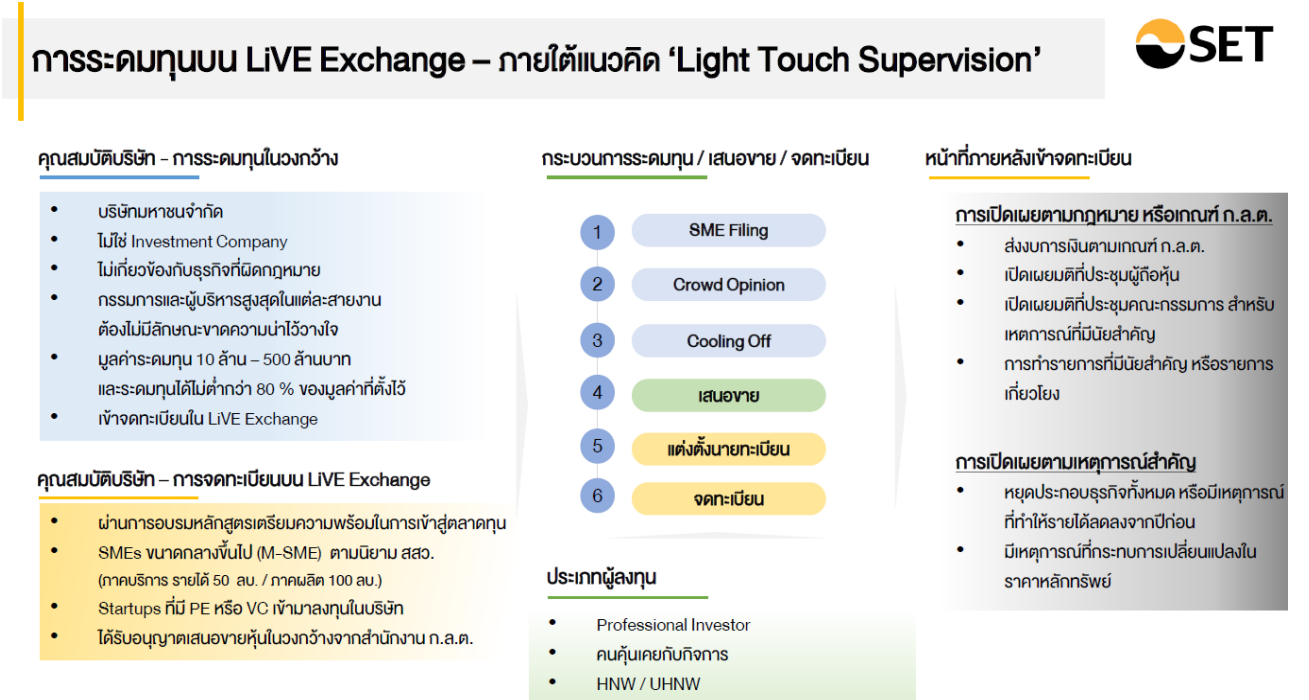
การระดมทุนบน LiVE Exchange – ภายใต้แนวคิด 'Light Touch Supervision'

SET

คุณสมบัติบริษัท - การระดมทุนในวงกว้าง

- บริษัทมหาชนจำกัด
- ไม่ใช่ Investment Company
- ไม่เกี่ยวข้องกับธุรกิจที่ผิดกฎหมาย
- กรรมการและผู้บริหารสูงสุดในแต่ละสายงานต้องไม่มีลักษณะขาดความน่าไว้วางใจ
- มูลค่าระดมทุน 10 ล้าน – 500 ล้านบาท และระดมทุนได้ไม่ต่ำกว่า 80 % ของมูลค่าที่ตั้งไว้
- เข้าจดทะเบียนใน LiVE Exchange

คุณสมบัติบริษัท – การจดทะเบียนบน LiVE Exchange

- ผ่านการอบรมหลักสูตรเตรียมความพร้อมในการเข้าสู่ตลาดทุน
- SMEs ขนาดกลางขึ้นไป (M-SME) ตามนิยาม สสว. (ภาคบริการ รายได้ 50 ลบ. / ภาคผลิต 100 ลบ.)
- Startups ที่มี PE หรือ VC เข้ามาลงทุนในบริษัท
- ได้รับอนุญาตเสนอขายหุ้นในวงกว้างจากสำนักงาน ก.ล.ต.

กระบวนการระดมทุน / เสนอขาย / จดทะเบียน

1 SME Filing
2 Crowd Opinion
3 Cooling Off
4 เสนอขาย
5 แต่งตั้งนายทะเบียน
6 จดทะเบียน

ประเภทผู้ลงทุน

- Professional Investor
- คนคุ้นเคยกับกิจการ
- HNW / UHNW

หน้าที่ภายหลังเข้าจดทะเบียน

การเปิดเผยตามกฎหมาย หรือเกณฑ์ ก.ล.ต.

- ส่งงบการเงินตามเกณฑ์ ก.ล.ต.
- เปิดเผยมติที่ประชุมผู้ถือหุ้น
- เปิดเผยมติที่ประชุมคณะกรรมการ สำหรับเหตุการณ์ที่มีนัยสำคัญ
- การทำรายการที่มีนัยสำคัญ หรือรายการเกี่ยวโยง

การเปิดเผยตามเหตุการณ์สำคัญ

- หยุดประกอบธุรกิจทั้งหมด หรือมีเหตุการณ์ที่ทำให้รายได้ลดลงจากปีก่อน
- มีเหตุการณ์ที่กระทบการเปลี่ยนแปลงในราคาหลักทรัพย์